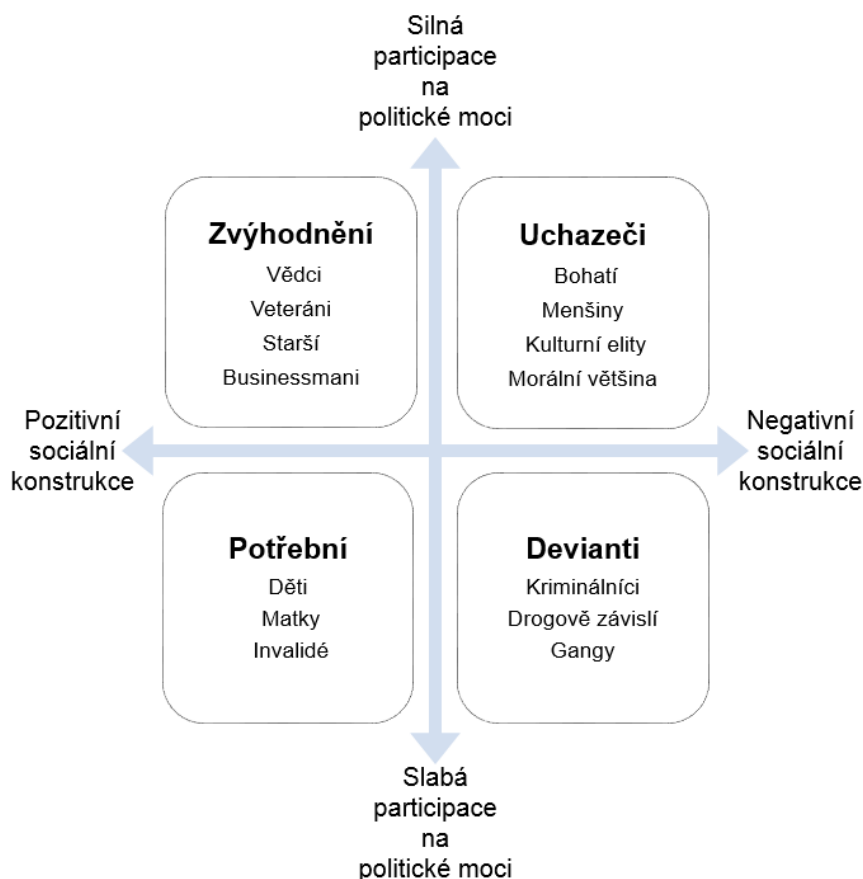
Silná participace na politické moci

Zvýhodnění
Vědci
Veteráni
Starší
Businessmani

Uchazeči
Bohatí
Menšiny
Kulturní elity
Morální většina

Pozitivní sociální konstrukce

Negativní sociální konstrukce

Potřební
Děti
Matky
Invalidé

Devianti
Kriminálníci
Drogově závislí
Gangy

Slabá participace na politické moci